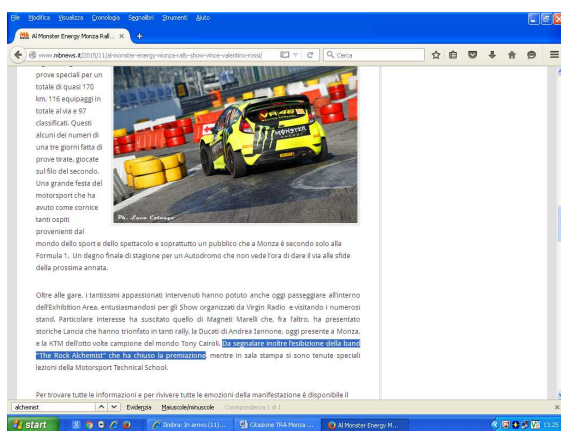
File Modifica Visualizza Cronologia Segnalibri Strumenti Aiuto

Al Monster Energy Monza Rall... ×

www.mbnews.it/2015/11/al-monster-energy-monza-rally-show-vince-valentino-rossi/

Cerca

prove speciali per un totale di quasi 170 km. 116 equipaggi in totale al via e 97 classificati. Questi alcuni dei numeri di una tre giorni fatta di prove tirate, giocate sul filo del secondo. Una grande festa del motorsport che ha avuto come cornice tanti ospiti provenienti dal mondo dello sport e dello spettacolo e soprattutto un pubblico che a Monza è secondo solo alla Formula 1. Un degno finale di stagione per un Autodromo che non vede l'ora di dare il via alle sfide della prossima annata.

Ph. Luca Catenazzo

Oltre alle gare, i tantissimi appassionati intervenuti hanno potuto anche oggi passeggiare all'interno dell'Exhibition Area, entusiasmandosi per gli Show organizzati da Virgin Radio e visitando i numerosi stand. Particolare interesse ha suscitato quello di Magneti Marelli che, fra l'altro, ha presentato storiche Lancia che hanno trionfato in tanti rally, la Ducati di Andrea Iannone, oggi presente a Monza, e la KTM dell'otto volte campione del mondo Tony Cairoli. Da segnalare inoltre l'esibizione della band "The Rock Alchemist" che ha chiuso la premiazione, mentre in sala stampa si sono tenute speciali lezioni della Motorsport Technical School.

Per trovare tutte le informazioni e per rivivere tutte le emozioni della manifestazione è disponibile il

alchemist Evidenzia Maiuscole/minuscole Corrispondenza 1 di 1

start Zimbra: In arrivo (11)... Citazione TRA Monza ... Al Monster Energy M... 13:25